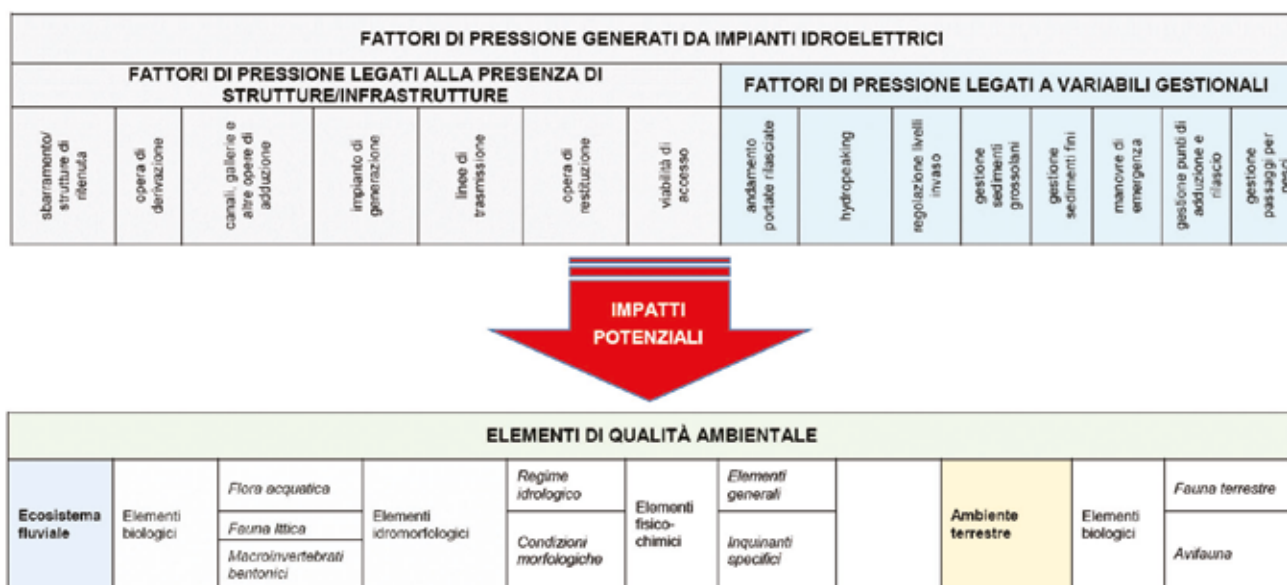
FATTORI DI PRESSIONE GENERATI DA IMPIANTI IDROELETTRICI

| FATTORI DI PRESSIONE LEGATI ALLA PRESENZA DI STRUTTURE/INFRASTRUTTURE | | | | | | | FATTORI DI PRESSIONE LEGATI A VARIABILI GESTIONALI | | | | | | | |
|---|---|---|---|---|---|---|---|---|---|---|---|---|---|---|
| sbarramento/ strutture di ritenuta | opera di derivazione | canali, gallerie e altre opere di adduzione | impianto di generazione | linee di trasmissione | opera di restituzione | viabilità di accesso | andamento portate rilasciate | hydropeaking | regolazione livelli invaso | gestione sedimenti grossolani | gestione sedimenti fini | manovre di emergenza | gestione punti di adduzione e rilascio | gestione passaggi per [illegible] |

IMPATTI POTENZIALI

ELEMENTI DI QUALITÀ AMBIENTALE

| Ecosistema fluviale | Elementi biologici | Flora acquatica | Elementi idromorfologici | Regime idrologico | Elementi fisico-chimici | Elementi generali | | Ambiente terrestre | Elementi biologici | Fauna terrestre |
|---|---|---|---|---|---|---|---|---|---|---|
| | | Fauna ittica | | Condizioni morfologiche | | Inquinanti specifici | | | | Avifauna |
| | | Macroinvertebrati bentonici | | | | | | | | |